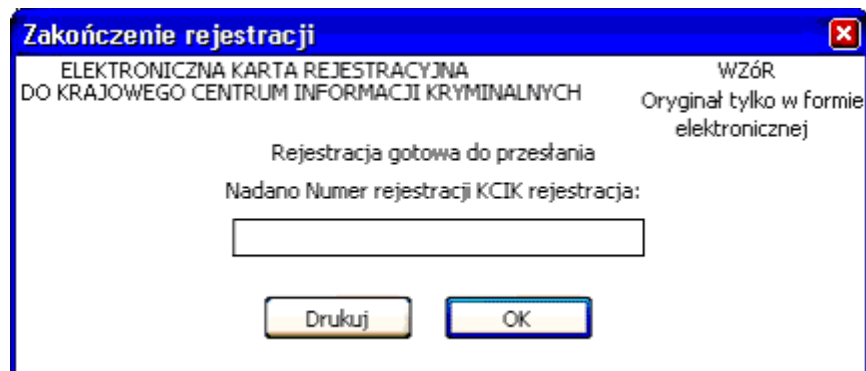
Zakończenie rejestracji

ELEKTRONICZNA KARTA REJESTRACYJNA
DO KRAJOWEGO CENTRUM INFORMACJI KRYMINALNYCH

WZóR
Oryginał tylko w formie elektronicznej

Rejestracja gotowa do przesłania

Nadano Numer rejestracji KCIK rejestracja:

Drukuj

OK